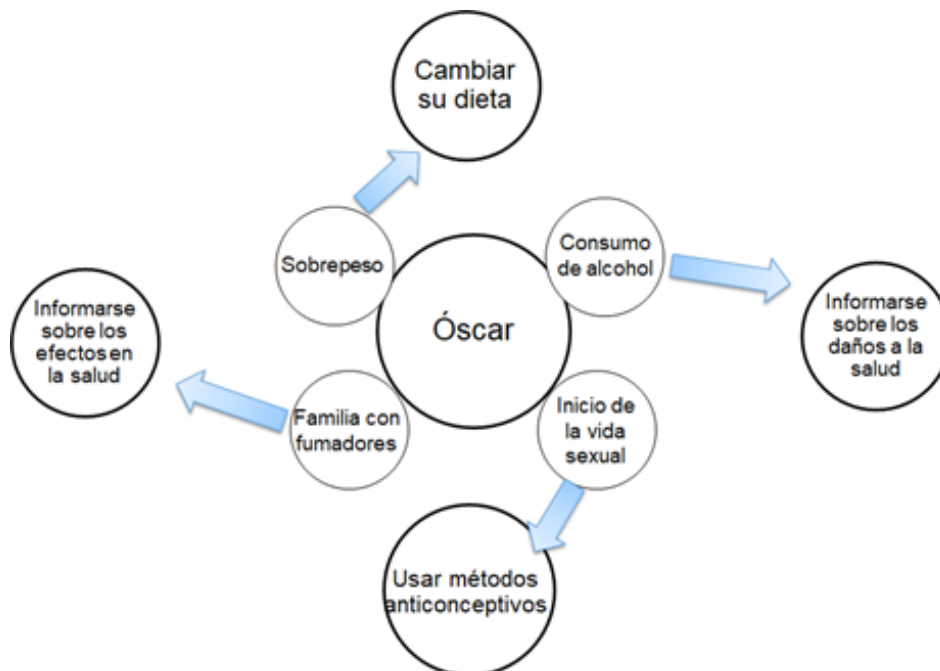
Cambiar su dieta

Sobrepeso

Consumo de alcohol

Informarse sobre los efectos en la salud

Óscar

Informarse sobre los daños a la salud

Familia con fumadores

Inicio de la vida sexual

Usar métodos anticonceptivos